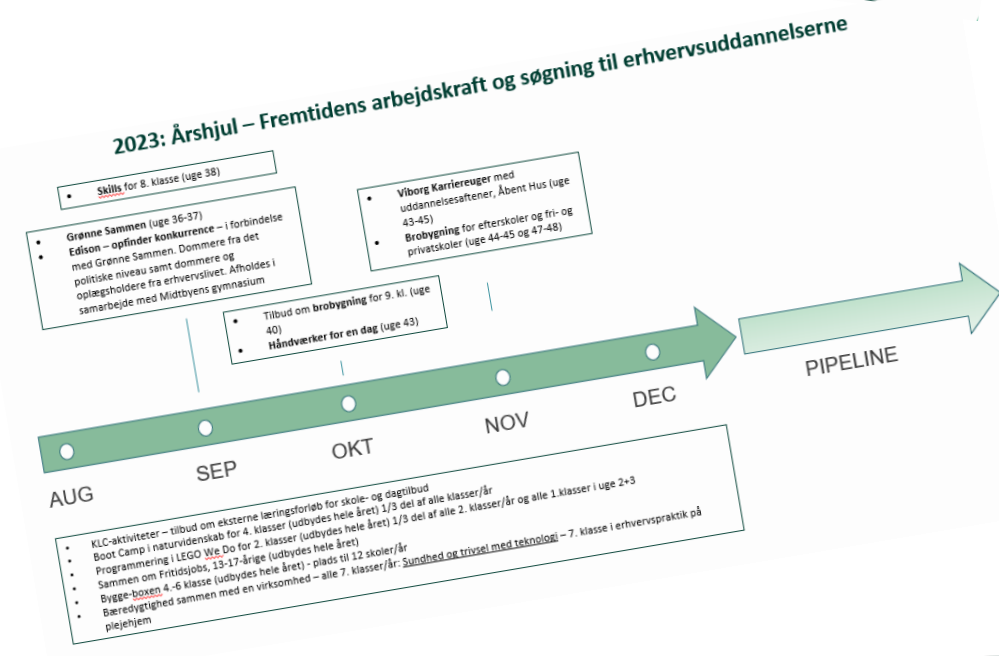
2023: Årshjul – Fremtidens arbejdskraft og søgning til erhvervsuddannelserne

- Skills for 8. klasse (uge 38)

- Grønne Sammen (uge 36-37)
- Edison – opfinder konkurrence – i forbindelse med Grønne Sammen. Dommere fra det politiske niveau samt dommere og oplægsholdere fra erhvervslivet. Afholdes i samarbejde med Midtbyens gymnasium

- Tilbud om brobygning for 9. kl. (uge 40)
- Håndværker for en dag (uge 43)

- Viborg Karriereuger med uddannelsesaftener, Åbent Hus (uge 43-45)
- Brobygning for efterskoler og fri- og privatskoler (uge 44-45 og 47-48)

AUG

SEP

OKT

NOV

DEC

PIPELINE

- KLC-aktiviteter – tilbud om eksterne læringsforløb for skole- og dagtilbud
- Boot Camp i naturvidenskab for 4. klasser (udbydes hele året) 1/3 del af alle klasser/år
- Programmering i LEGO We Do for 2. klasser (udbydes hele året) 1/3 del af alle 2. klasser/år og alle 1.klasser i uge 2+3
- Sammen om Fritidsjobs, 13-17-årige (udbydes hele året)
- Bygge-boxen 4.-6 klasse (udbydes hele året) - plads til 12 skoler/år
- Bæredygtighed sammen med en virksomhed – alle 7. klasser/år: Sundhed og trivsel med teknologi – 7. klasse i erhvervspraktik på plejehjem